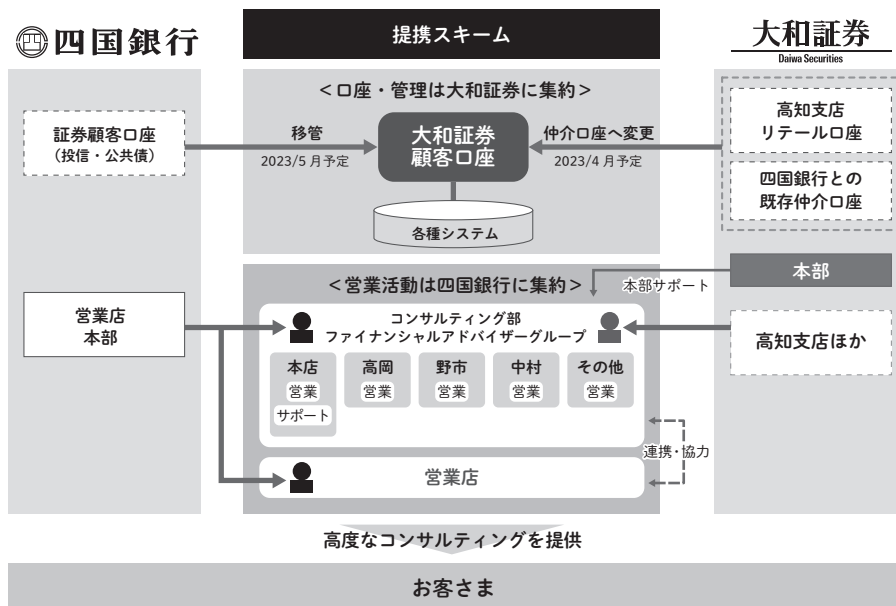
四国銀行

提携スキーム

大和証券
Daiwa Securities

<口座・管理は大和証券に集約>

証券顧客口座
(投信・公共債)

移管
2023/5月予定

大和証券
顧客口座

仲介口座へ変更
2023/4月予定

高知支店
リテール口座

四国銀行との
既存仲介口座

各種システム

<営業活動は四国銀行に集約>

本部サポート

本部

営業店
本部

コンサルティング部
ファイナンシャルアドバイザーグループ

高知支店ほか

本店
営業
サポート

高岡
営業

野市
営業

中村
営業

その他
営業

連携・協力

営業店

高度なコンサルティングを提供

お客さま